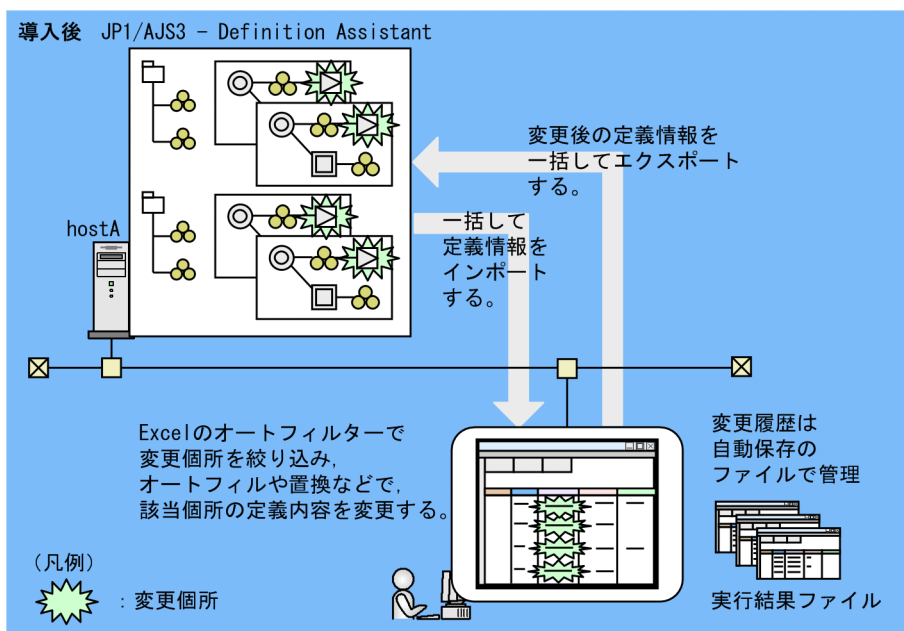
導入後　JP1/AJS3 - Definition Assistant

hostA

変更後の定義情報を一括してエクスポートする。

一括して定義情報をインポートする。

Excelのオートフィルターで変更個所を絞り込み，オートフィルや置換などで，該当個所の定義内容を変更する。

変更履歴は自動保存のファイルで管理

実行結果ファイル

（凡例）

：変更個所